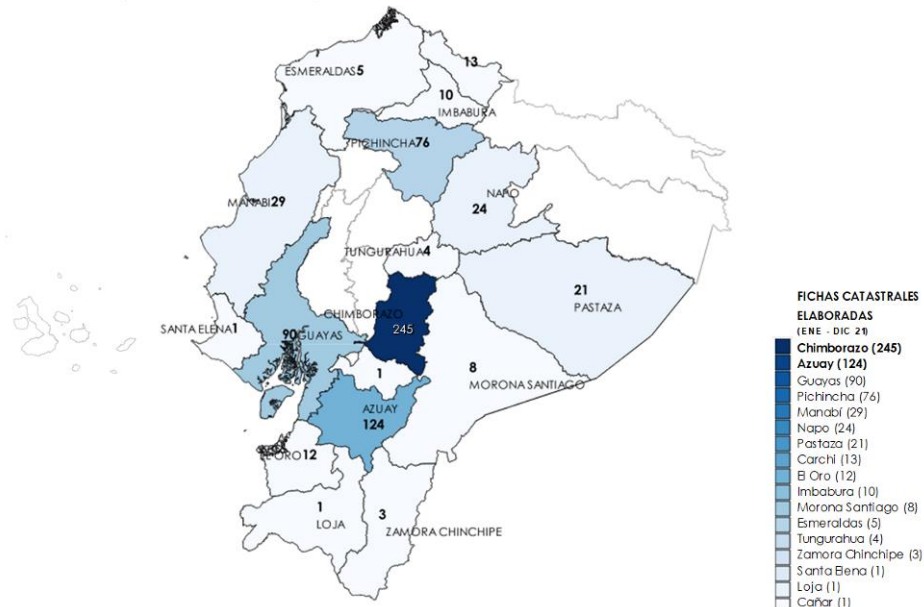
ESMERALDAS5
13
10
IMBABURA
PICHINCHA76
NAPO
24
MANABI29
TUNGURAHUA4
21
PASTAZA
CHIMBORAZO
245
SANTA ELENA1
90GUAYAS
1
8
MORONA SANTIAGO
AZUAY
124
ORO12
1
LOJA
3
ZAMORA CHINCHIPE

FICHAS CATASTRALES ELABORADAS
(ENE - DIC 21)
Chimborazo (245)
Azuay (124)
Guayas (90)
Pichincha (76)
Manabí (29)
Napo (24)
Pastaza (21)
Carchi (13)
El Oro (12)
Imbabura (10)
Morona Santiago (8)
Esmeraldas (5)
Tungurahua (4)
Zamora Chinchipe (3)
Santa Elena (1)
Loja (1)
Cañar (1)